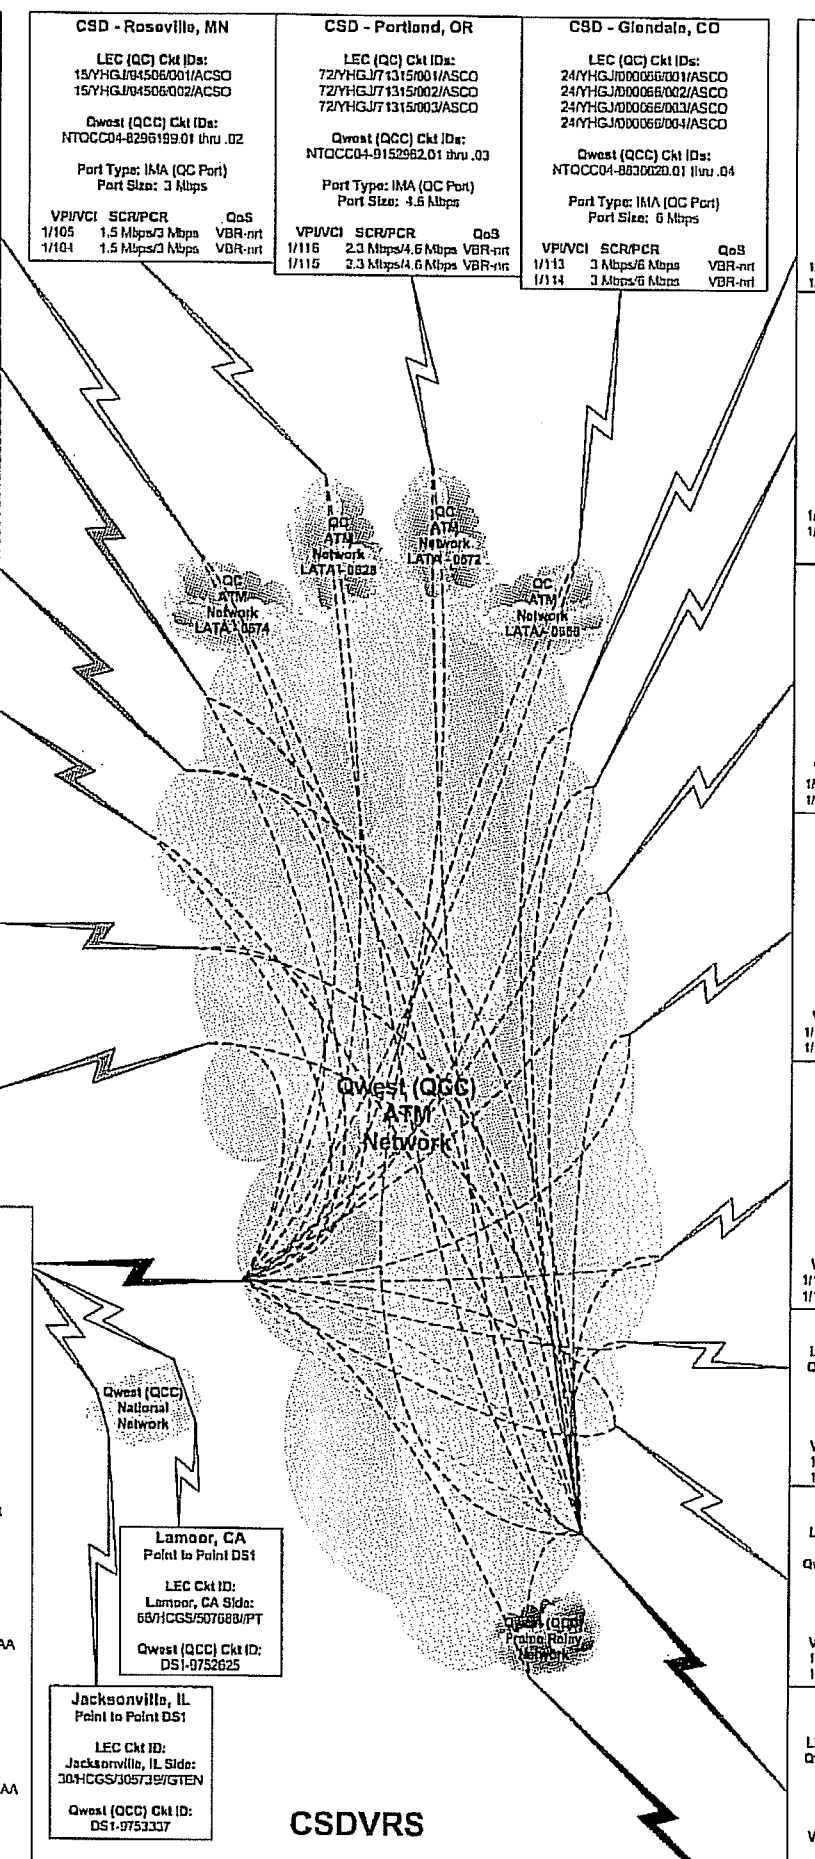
CSD - Roseville, MN

LEC (QC) Ckt IDs:
15/YHGJ/04506/001/ACSO
15/YHGJ/04506/002/ACSO

Qwest (QCC) Ckt IDs:
NTOCC04-8296199.01 thru .02

Port Type: IMA (QC Port)
Port Size: 3 Mbps

| VPI/VCI | SCR/PCR | QoS |
|---|---|---|
| 1/105 | 1.5 Mbps/3 Mbps | VBR-nrt |
| 1/104 | 1.5 Mbps/3 Mbps | VBR-nrt |

CSD - Portland, OR

LEC (QC) Ckt IDs:
72/YHGJ/71315/001/ASCO
72/YHGJ/71315/002/ASCO
72/YHGJ/71315/003/ASCO

Qwest (QCC) Ckt IDs:
NTOCC04-9152962.01 thru .03

Port Type: IMA (QC Port)
Port Size: 4.6 Mbps

| VPI/VCI | SCR/PCR | QoS |
|---|---|---|
| 1/116 | 2.3 Mbps/4.6 Mbps | VBR-nrt |
| 1/115 | 2.3 Mbps/4.6 Mbps | VBR-nrt |

CSD - Glendale, CO

LEC (QC) Ckt IDs:
24/YHGJ/000066/001/ASCO
24/YHGJ/000066/002/ASCO
24/YHGJ/000066/003/ASCO
24/YHGJ/000066/004/ASCO

Qwest (QCC) Ckt IDs:
NTOCC04-8830020.01 thru .04

Port Type: IMA (QC Port)
Port Size: 6 Mbps

| VPI/VCI | SCR/PCR | QoS |
|---|---|---|
| 1/113 | 3 Mbps/6 Mbps | VBR-nrt |
| 1/114 | 3 Mbps/6 Mbps | VBR-nrt |

QC ATM Network LATA - 0628

QC ATM Network LATA - 0672

QC ATM Network LATA - 0674

QC ATM Network LATA - 0656

Qwest (QCC) ATM Network

Qwest (QCC) National Network

Lamoor, CA
Point to Point DS1

LEC Ckt ID:
Lamoor, CA Side:
66/HCGS/507688//PT

Qwest (QCC) Ckt ID:
DS1-9752625

Jacksonville, IL
Point to Point DS1

LEC Ckt ID:
Jacksonville, IL Side:
30/HCGS/305739//GTEN

Qwest (QCC) Ckt ID:
DS1-9753337

Qwest (QCC) Frame Relay Network

CSDVRS